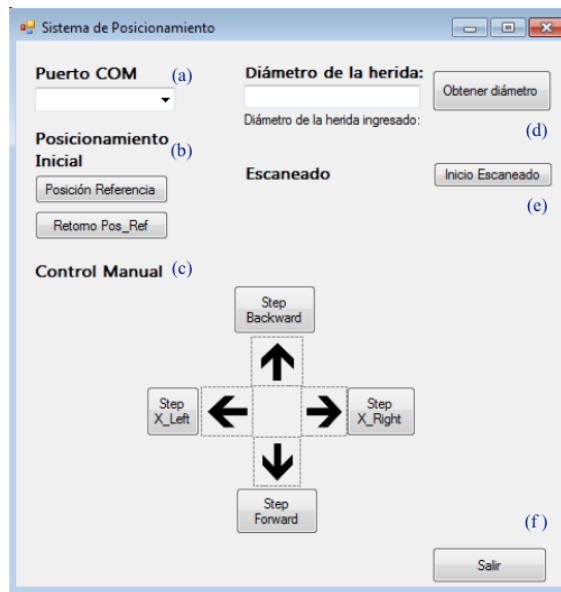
Sistema de Posicionamiento

Puerto COM (a)

Posicionamiento Inicial (b)

Posición Referencia

Retorno Pos_Ref

Control Manual (c)

Diámetro de la herida:

Obtener diámetro

Diámetro de la herida ingresado:

(d)

Escaneado

Inicio Escaneado

(e)

Step Backward

Step X_Left

Step X_Right

Step Forward

(f)

Salir